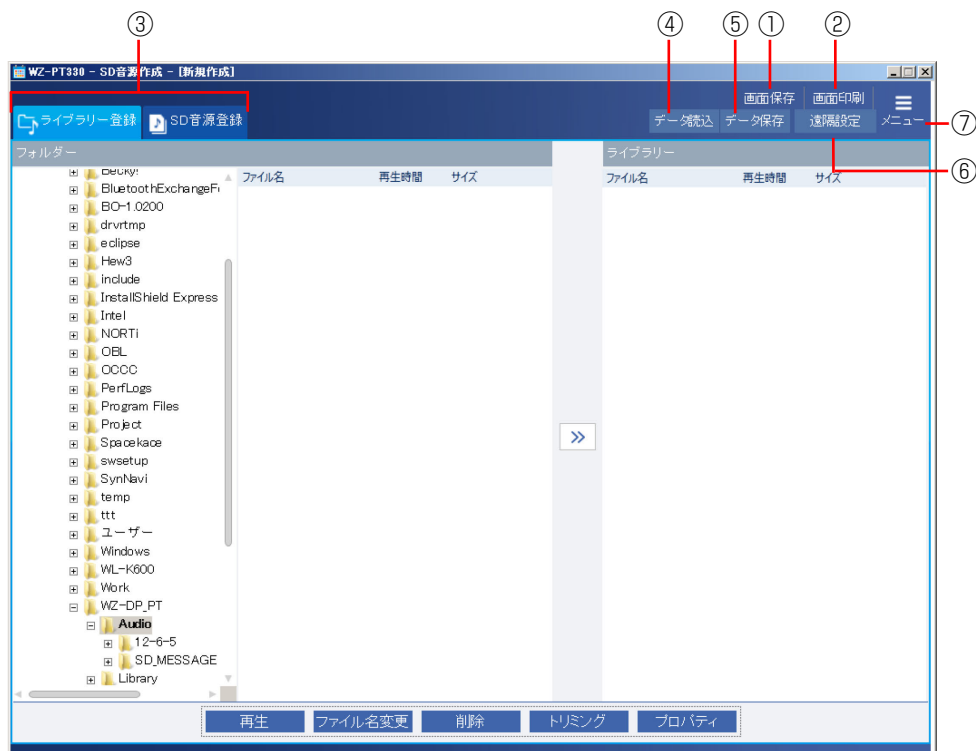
③ ④ ⑤ ① ②

WZ-PT330 - SD音源作成 - [新規作成]

ライブラリー登録　SD音源登録

画面保存　画面印刷

データ読込　データ保存　遠隔設定　メニュー ⑦

⑥

フォルダー

Becky!
BluetoothExchangeF
BO-1.0200
drvrtmp
eclipse
Hew3
include
InstallShield Express
Intel
NORTi
OBL
OCCC
PerfLogs
Program Files
Project
Spacekace
swsetup
SynNavi
temp
ttt
ユーザー
Windows
WL-K600
Work
WZ-DP_PT
Audio
12-6-5
SD_MESSAGE
Library

| ファイル名 | 再生時間 | サイズ |
|---|---|---|

»

ライブラリー

| ファイル名 | 再生時間 | サイズ |
|---|---|---|

再生　ファイル名変更　削除　トリミング　プロパティ